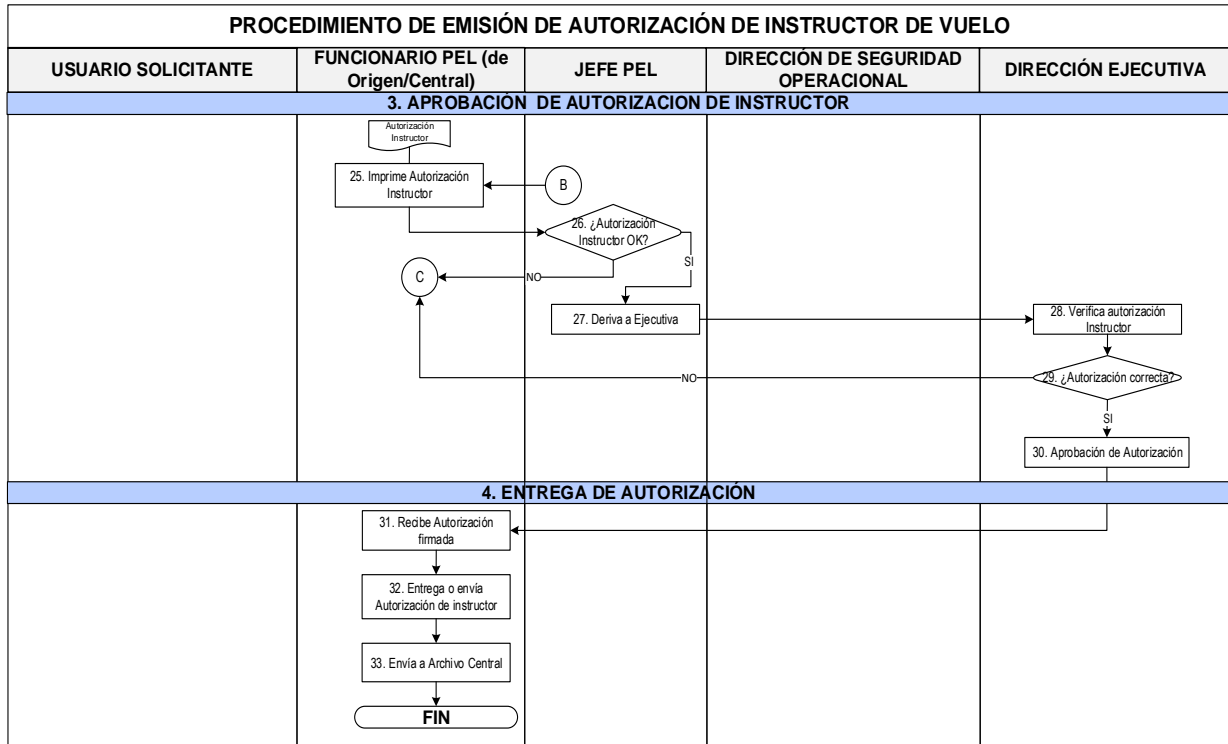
PROCEDIMIENTO DE EMISIÓN DE AUTORIZACIÓN DE INSTRUCTOR DE VUELO

USUARIO SOLICITANTE

FUNCIONARIO PEL (de Origen/Central)

JEFE PEL

DIRECCIÓN DE SEGURIDAD OPERACIONAL

DIRECCIÓN EJECUTIVA

3. APROBACIÓN DE AUTORIZACION DE INSTRUCTOR

Autorización Instructor

25. Imprime Autorización Instructor

B

26. ¿Autorización Instructor OK?

NO

SI

C

27. Deriva a Ejecutiva

28. Verifica autorización Instructor

29. ¿Autorización correcta?

NO

SI

30. Aprobación de Autorización

4. ENTREGA DE AUTORIZACIÓN

31. Recibe Autorización firmada

32. Entrega o envía Autorización de instructor

33. Envía a Archivo Central

FIN